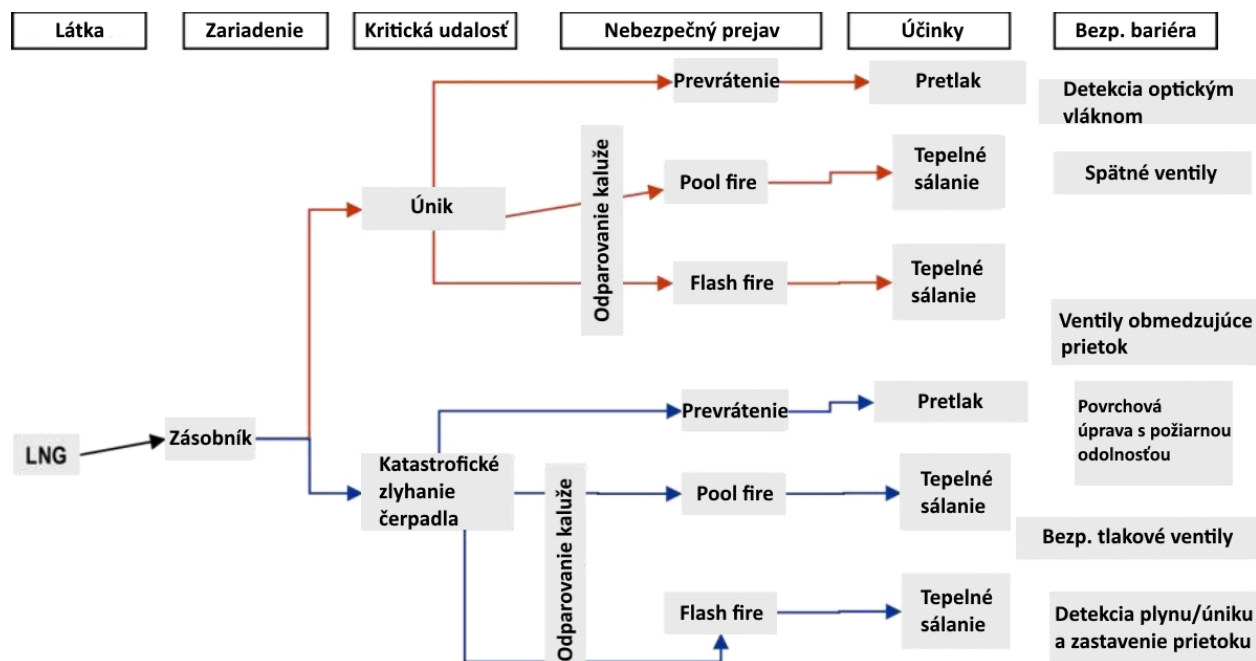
Látka

Zariadenie

Kritická udalosť

Nebezpečný prejav

Účinky

Bezp. bariéra

LNG

Zásobník

Únik

Odparovanie kaluže

Prevrátenie

Pretlak

Detekcia optickým vláknom

Pool fire

Tepelné sálanie

Spätné ventily

Flash fire

Tepelné sálanie

Ventily obmedzujúce prietok

Katastrofické zlyhanie čerpadla

Odparovanie kaluže

Prevrátenie

Pretlak

Povrchová úprava s požiarnou odolnosťou

Pool fire

Tepelné sálanie

Bezp. tlakové ventily

Flash fire

Tepelné sálanie

Detekcia plynu/úniku a zastavenie prietoku